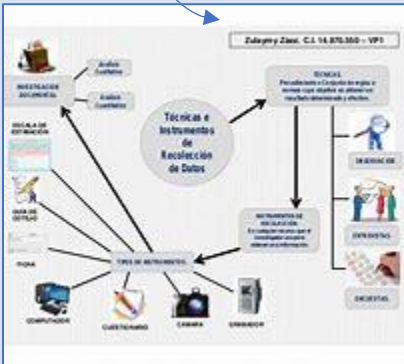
Zulaymy Zárez. C.I. 14.870.550 – VP1

INVESTIGACIÓN DOCUMENTAL

Análisis Cualitativo

Análisis Cuantitativo

Técnicas e Instrumentos de Recolección de Datos

TÉCNICAS
Procedimiento o Conjunto de reglas o normas cuyo objetivo es obtener un resultado determinado y efectivo.

OBSERVACIÓN

ENTREVISTAS

ENCUESTAS

ESCALA DE ESTIMACIÓN

GUÍA DE COTEJO

FICHA

INSTRUMENTOS DE RECOLECCIÓN
Es cualquier recurso que el investigador usa para obtener información.

TIPOS DE INSTRUMENTOS

COMPUTADOR

CUESTIONARIO

CÁMARA

GRABADOR